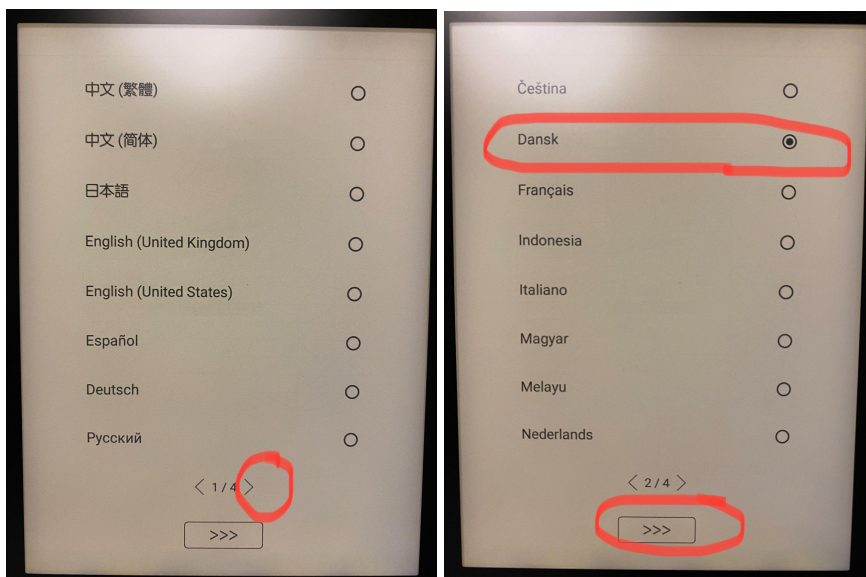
中文 (繁體)

中文 (简体)

日本語

English (United Kingdom)

English (United States)

Español

Deutsch

Русский

< 1 / 4 >

>>>

Čeština

Dansk

Français

Indonesia

Italiano

Magyar

Melayu

Nederlands

< 2 / 4 >

>>>